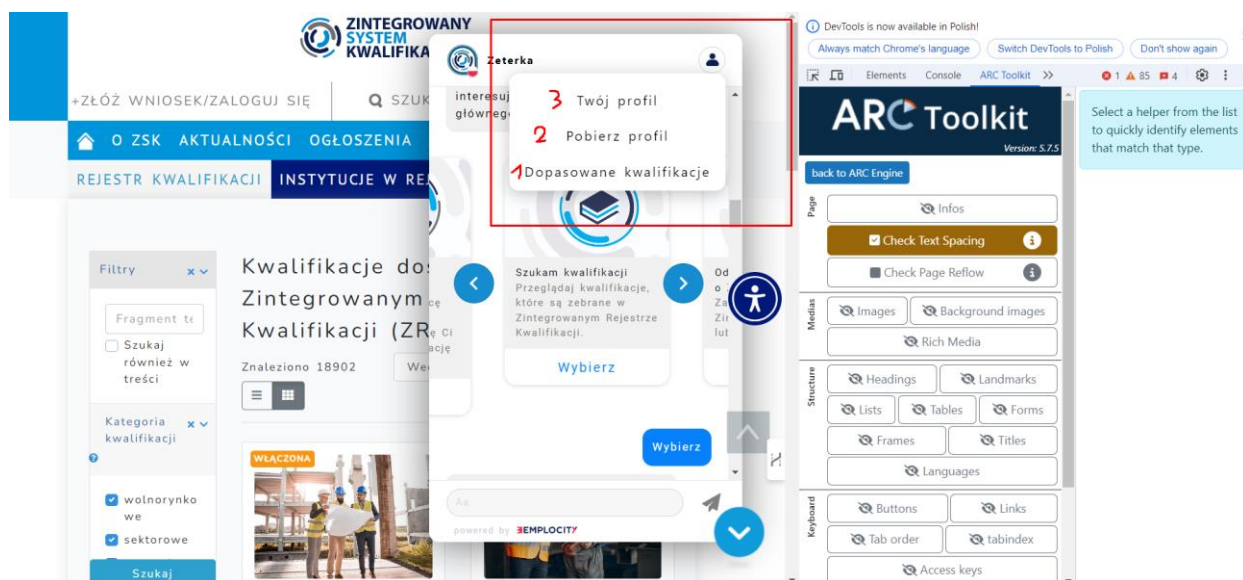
ZINTEGROWANY SYSTEM KWALIFIKA

+ZŁÓŻ WNIOSEK/ZALOGUJ SIĘ

SZUK

O ZSK AKTUALNOŚCI OGŁOSZENIA

REJESTR KWALIFIKACJI INSTYTUCJE W RE

Filtry

Fragment te

Szukaj również w treści

Kategoria kwalifikacji

wolnorynkowe

sektorowe

Szukaj

Kwalifikacje do Zintegrowanym Kwalifikacji (ZR

Znaleziono 18902

WŁĄCZONA

Zeterka

interesuj głównego

3 Twój profil

2 Pobierz profil

1 Dopasowane kwalifikacje

Szukam kwalifikacji

Przeglądaj kwalifikacje, które są zebrane w Zintegrowanym Rejestrze Kwalifikacji.

Wybierz

Wybierz

Aa

powered by EMPLOCITY

DevTools is now available in Polish!

Always match Chrome's language

Switch DevTools to Polish

Don't show again

Elements Console ARC Toolkit >>

1 85 4

ARC Toolkit

Version: 5.7.5

back to ARC Engine

Page

Infos

Check Text Spacing

Check Page Reflow

Medias

Images

Background images

Rich Media

Structure

Headings

Landmarks

Lists

Tables

Forms

Frames

Titles

Languages

Keyboard

Buttons

Links

Tab order

tabindex

Access keys

Select a helper from the list to quickly identify elements that match that type.